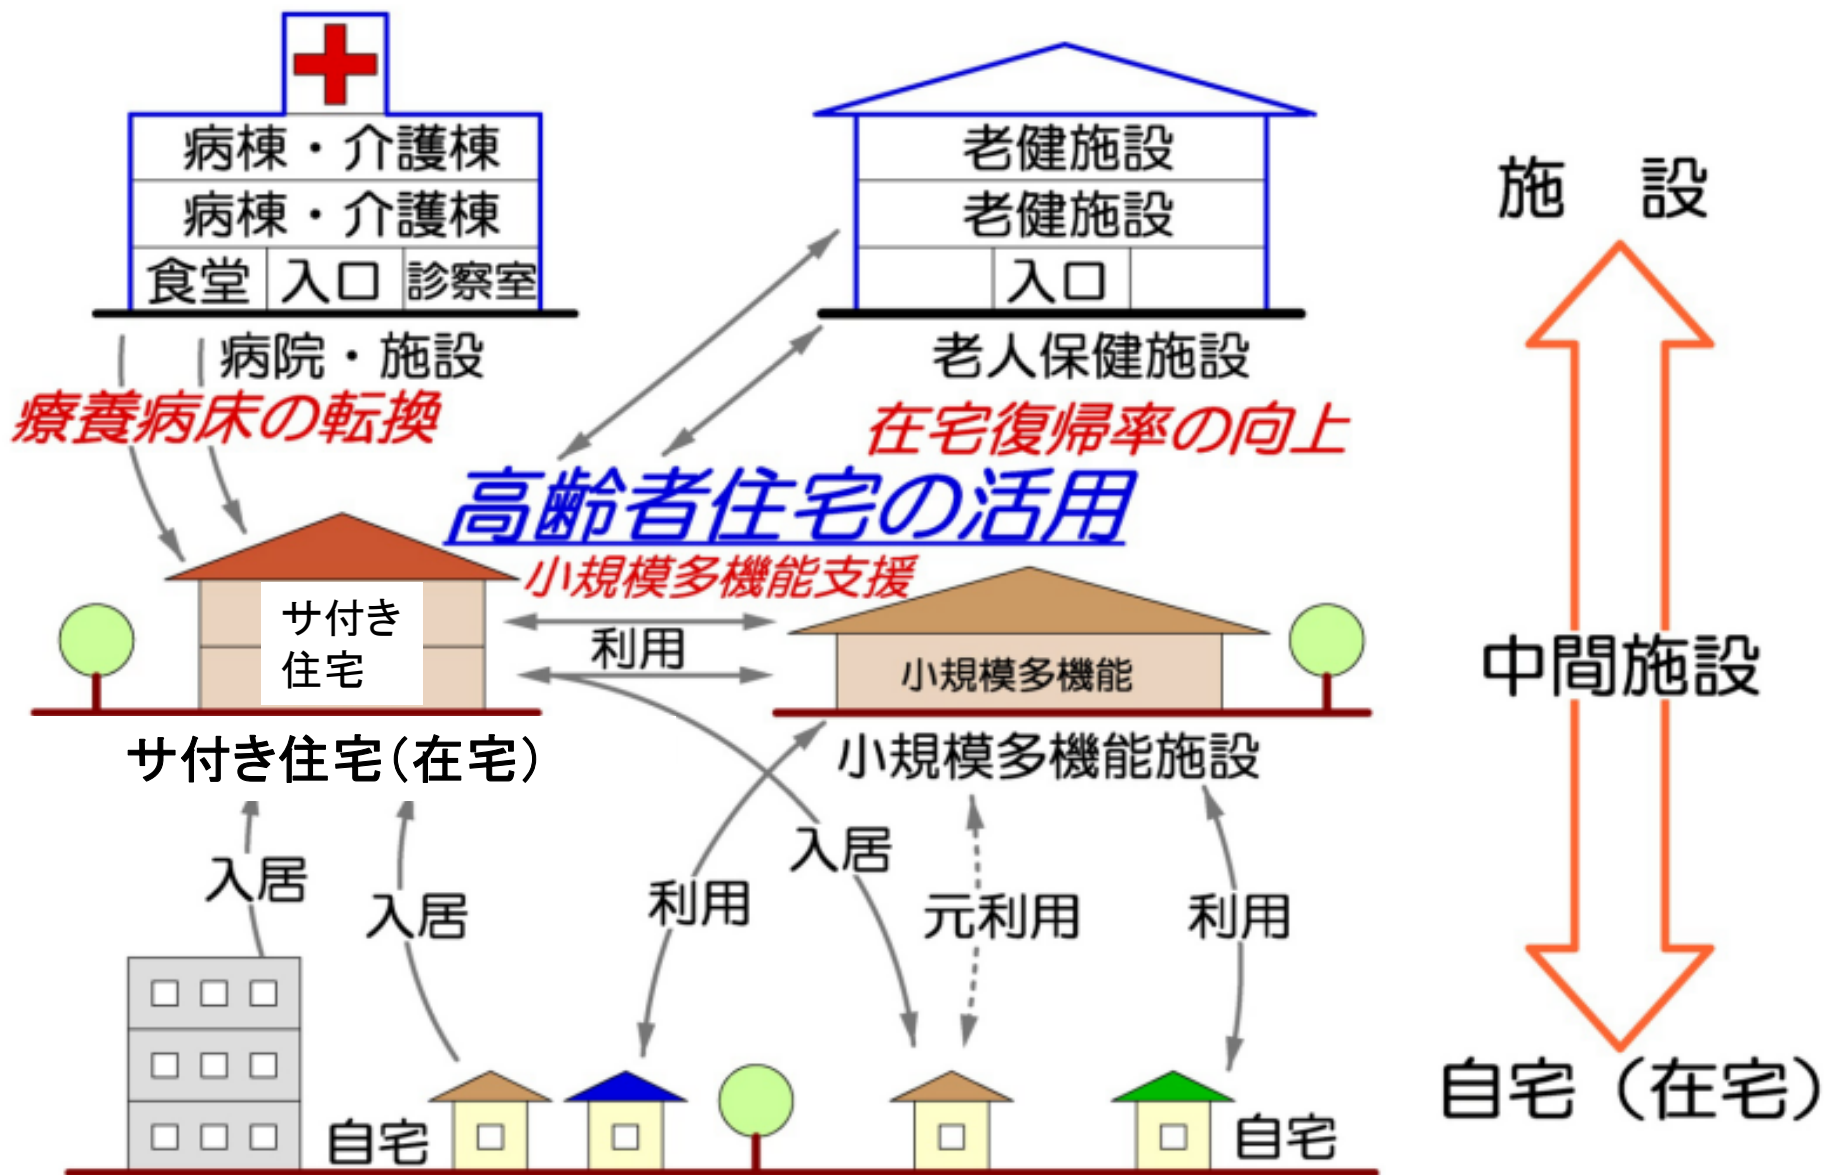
病棟・介護棟
病棟・介護棟
食堂
入口
診察室
病院・施設

老健施設
老健施設
入口
老人保健施設

施　設

療養病床の転換

在宅復帰率の向上

高齢者住宅の活用

小規模多機能支援

サ付き
住宅

利用

小規模多機能

サ付き住宅(在宅)

小規模多機能施設

中間施設

入居
入居
利用
入居
元利用
利用

自宅
自宅

自宅（在宅）